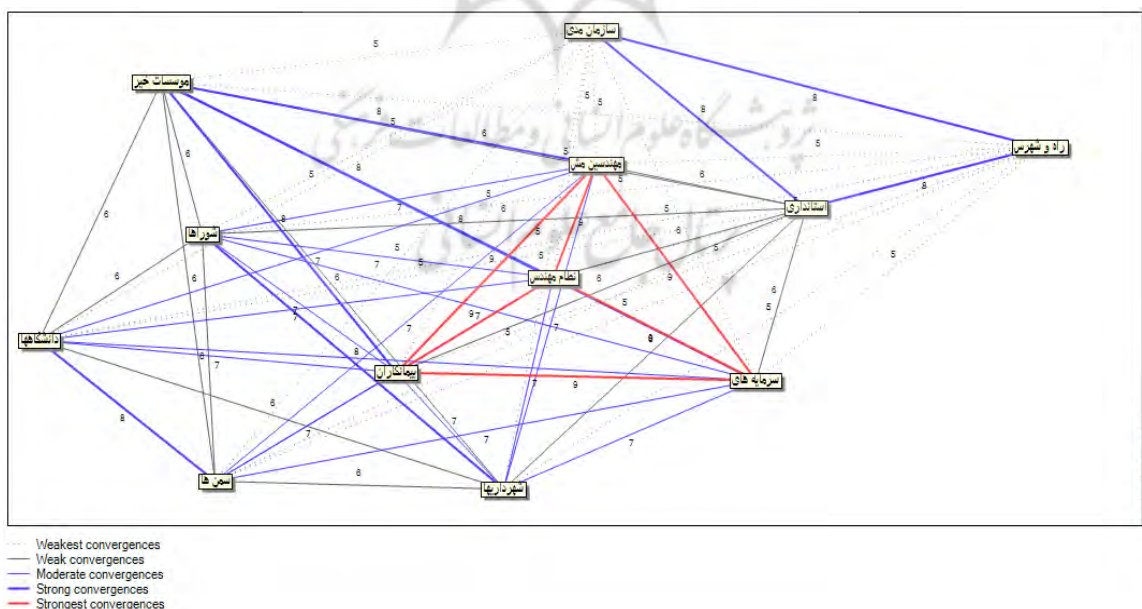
سازمان مدی
موسسات خیر
راه و شهرس
مهندسین مشاور
استانداری
شوراها
نظام مهندسی
دانشگاهها
پیمانکاران
سرمایه های
سمن ها
شهرداریها

5 5 5 8 8 8 5 6 6 5 6 5 8 5 8 5 6 5 8 7 5 5 7 5 9 6 9 6 7 9 7 6 5 6 5 5 8 7 7 8 7 9 9 8 7 7 7 7 8 6 7

پژوهشگاه علوم انسانی و مطالعات فرهنگی

Weakest convergences
Weak convergences
Moderate convergences
Strong convergences
Strongest convergences